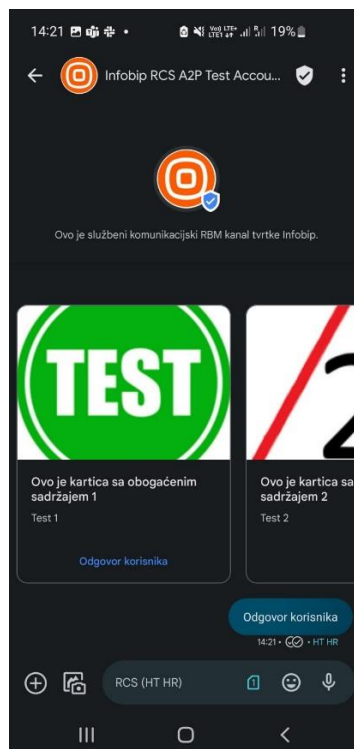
14:21 • 19%

Infobip RCS A2P Test Accou...

Ovo je službeni komunikacijski RBM kanal tvrtke Infobip.

TEST

Ovo je kartica sa obogaćenim sadržajem 1

Test 1

Odgovor korisnika

2

Ovo je kartica sa sadržajem 2

Test 2

Odgovor korisnika

14:21 • HT HR

RCS (HT HR)